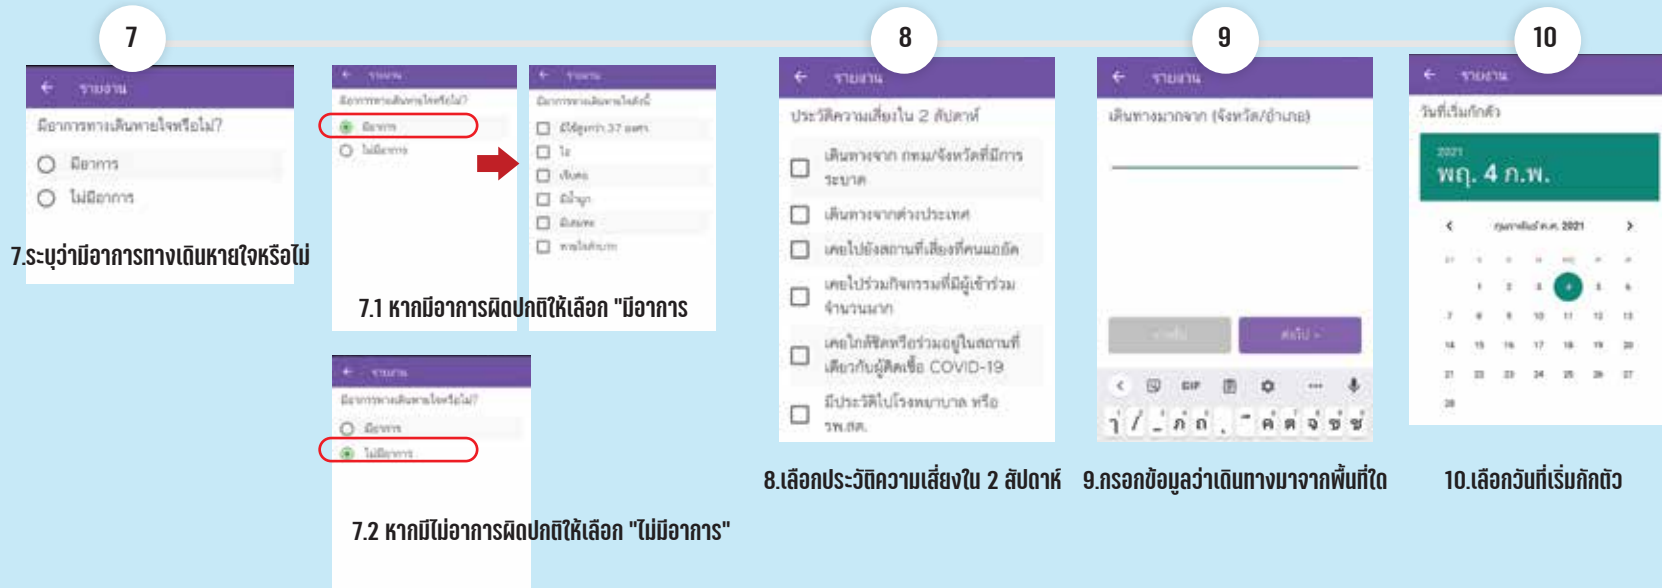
7

รายงาน

มีอาการทางเดินหายใจหรือไม่?

มีอาการ

ไม่มีอาการ

7.ระบุว่ามีอาการทางเดินหายใจหรือไม่

รายงาน

มีอาการทางเดินหายใจหรือไม่?

มีอาการ

ไม่มีอาการ

รายงาน

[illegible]

มีไข้สูงกว่า 37 องศา

ไอ

เจ็บคอ

มีน้ำมูก

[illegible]

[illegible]

7.1 หากมีอาการผิดปกติให้เลือก "มีอาการ

รายงาน

มีอาการทางเดินหายใจหรือไม่?

มีอาการ

ไม่มีอาการ

7.2 หากมีไม่อาการผิดปกติให้เลือก "ไม่มีอาการ"

8

รายงาน

ประวัติความเสี่ยงใน 2 สัปดาห์

เดินทางจาก กทม/จังหวัดที่มีการระบาด

เดินทางจากต่างประเทศ

เคยไปยังสถานที่เสี่ยงที่คนแออัด

เคยไปร่วมกิจกรรมที่มีผู้เข้าร่วมจำนวนมาก

เคยใกล้ชิดหรือร่วมอยู่ในสถานที่เดียวกับผู้ติดเชื้อ COVID-19

มีประวัติไปโรงพยาบาล หรือ รพ.สต.

8.เลือกประวัติความเสี่ยงใน 2 สัปดาห์

9

รายงาน

เดินทางมาจาก (จังหวัด/อำเภอ)

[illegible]

ถัดไป >

GIF

ๅ / _ ภ ถ ุ ึ ค ต จ ข ช

9.กรอกข้อมูลว่าเดินทางมาจากพื้นที่ใด

10

รายงาน

วันที่เริ่มกักตัว

2021

พฤ. 4 ก.พ.

กุมภาพันธ์ ค.ศ. 2021

1 2 3 4 5 6
7 8 9 10 11 12 13
14 15 16 17 18 19 20
21 22 23 24 25 26 27
28

10.เลือกวันที่เริ่มกักตัว